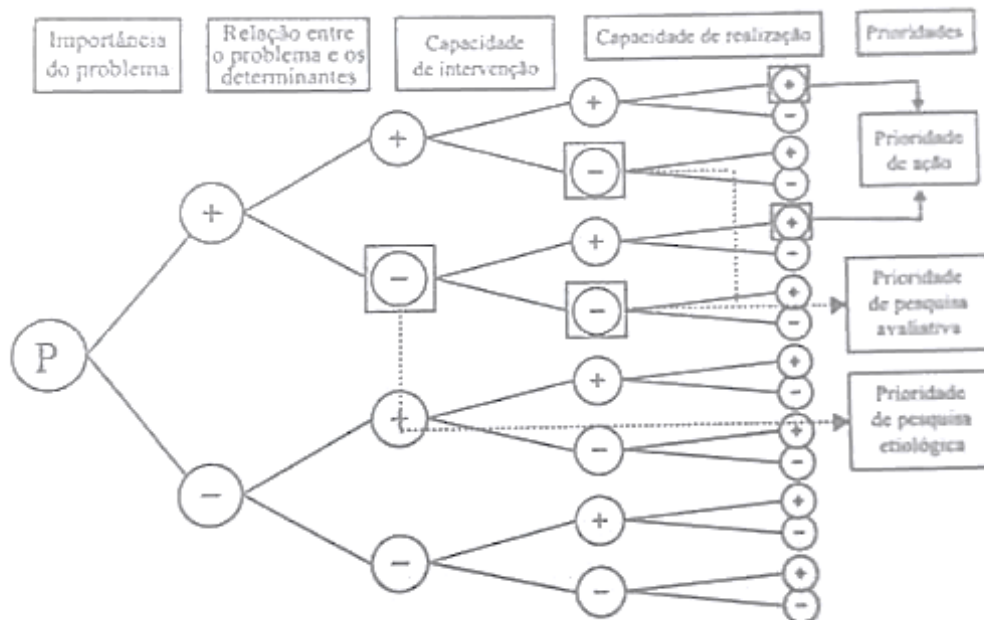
Importância do problema

Relação entre o problema e os determinantes

Capacidade de intervenção

Capacidade de realização

Prioridades

P

+

−

+

−

+

−

+

−

+

−

+

−

+

−

+

−

+

−

+

−

+

−

+

−

+

−

+

−

Prioridade de ação

Prioridade de pesquisa avaliativa

Prioridade de pesquisa etiológica